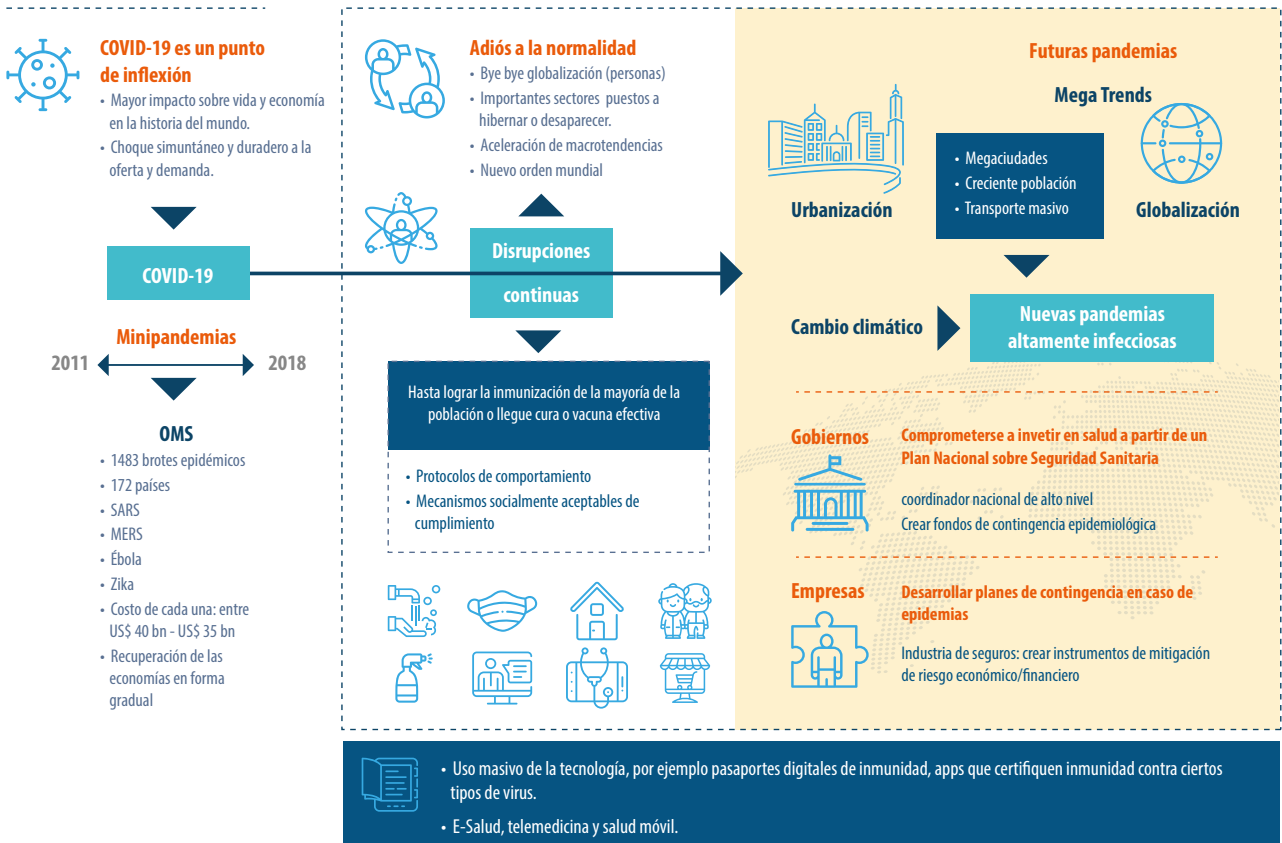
COVID-19 es un punto de inflexión

• Mayor impacto sobre vida y economía en la historia del mundo.
• Choque simuntáneo y duradero a la oferta y demanda.

COVID-19

Minipandemias

2011 2018

OMS

• 1483 brotes epidémicos
• 172 países
• SARS
• MERS
• Ébola
• Zika
• Costo de cada una: entre US$ 40 bn - US$ 35 bn
• Recuperación de las economías en forma gradual

Adiós a la normalidad

• Bye bye globalización (personas)
• Importantes sectores puestos a hibernar o desaparecer.
• Aceleración de macrotendencias
• Nuevo orden mundial

Disrupciones continuas

Hasta lograr la inmunización de la mayoría de la población o llegue cura o vacuna efectiva

• Protocolos de comportamiento
• Mecanismos socialmente aceptables de cumplimiento

Futuras pandemias

Mega Trends

• Megaciudades
• Creciente población
• Transporte masivo

Urbanización

Globalización

Cambio climático

Nuevas pandemias altamente infecciosas

Gobiernos

Comprometerse a invetir en salud a partir de un Plan Nacional sobre Seguridad Sanitaria

coordinador nacional de alto nivel
Crear fondos de contingencia epidemiológica

Empresas

Desarrollar planes de contingencia en caso de epidemias

Industria de seguros: crear instrumentos de mitigación de riesgo económico/financiero

• Uso masivo de la tecnología, por ejemplo pasaportes digitales de inmunidad, apps que certifiquen inmunidad contra ciertos tipos de virus.
• E-Salud, telemedicina y salud móvil.